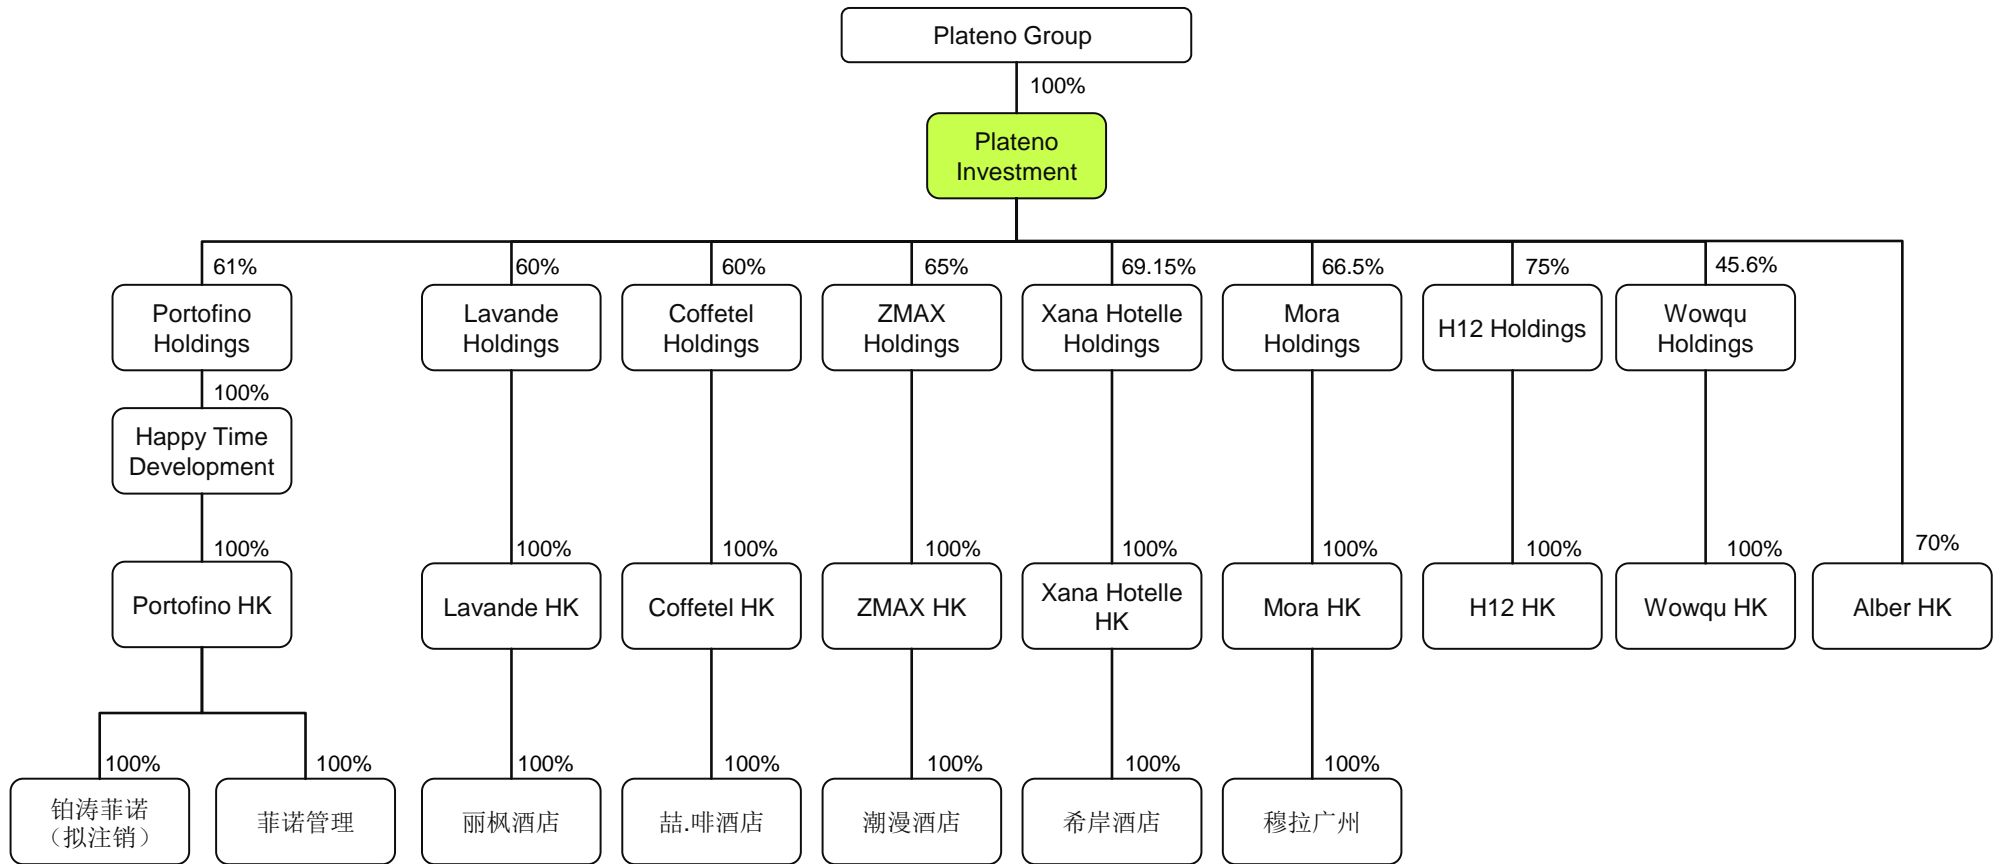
Plateno Group

100%

Plateno Investment

61%
Portofino Holdings
100%
Happy Time Development
100%
Portofino HK
100%
铂涛菲诺（拟注销）
100%
菲诺管理

60%
Lavande Holdings
100%
Lavande HK
100%
丽枫酒店

60%
Coffetel Holdings
100%
Coffetel HK
100%
喆.啡酒店

65%
ZMAX Holdings
100%
ZMAX HK
100%
潮漫酒店

69.15%
Xana Hotelle Holdings
100%
Xana Hotelle HK
100%
希岸酒店

66.5%
Mora Holdings
100%
Mora HK
100%
穆拉广州

75%
H12 Holdings
100%
H12 HK

45.6%
Wowqu Holdings
100%
Wowqu HK

70%
Alber HK